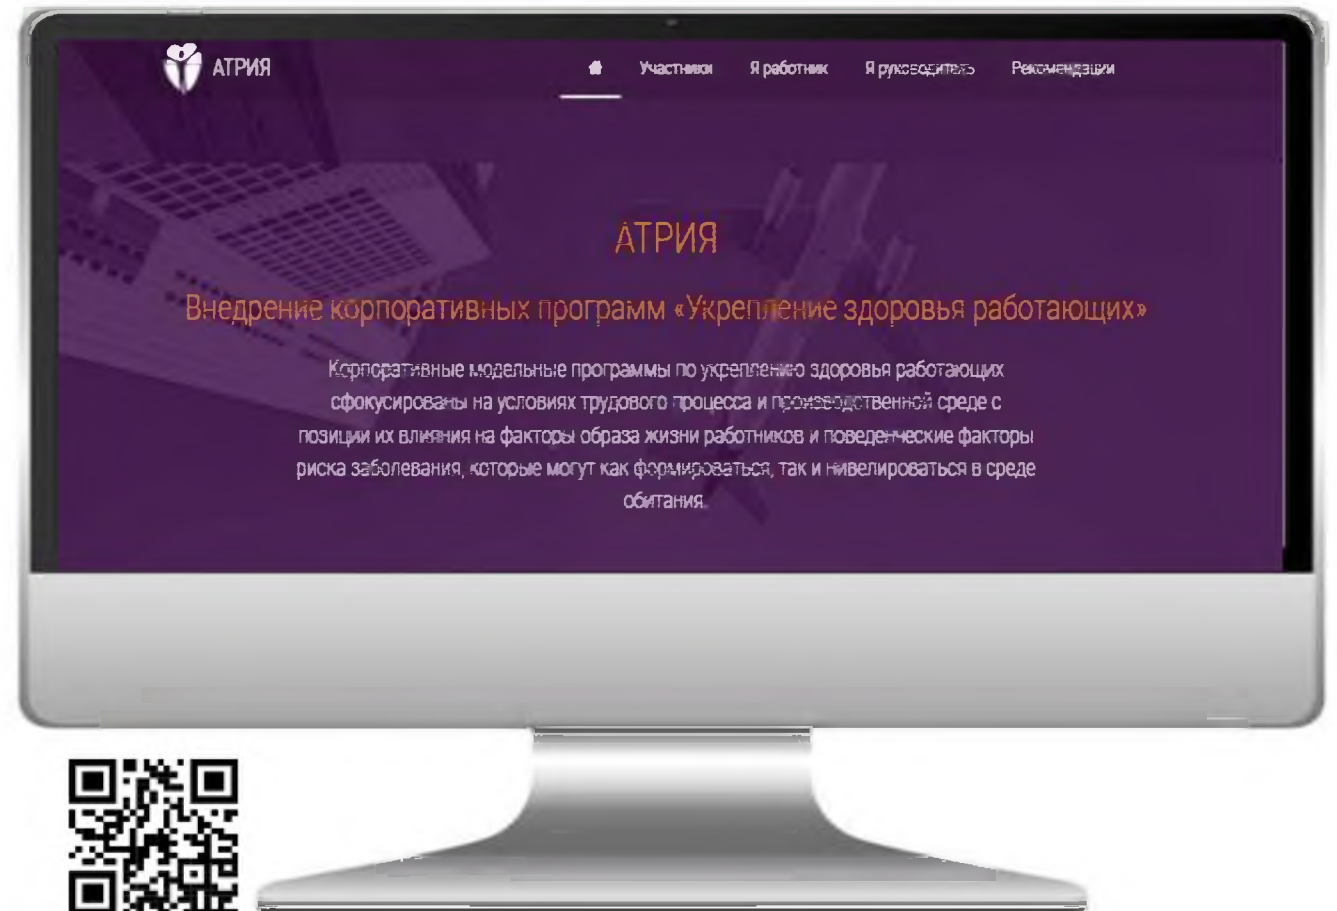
АТРИЯ

Участники Я работник Я руководитель Рекомендации

АТРИЯ

Внедрение корпоративных программ «Укрепление здоровья работающих»

Корпоративные модельные программы по укреплению здоровья работающих сфокусированы на условиях трудового процесса и производственной среде с позиции их влияния на факторы образа жизни работников и поведенческие факторы риска заболевания, которые могут как формироваться, так и нивелироваться в среде обитания.